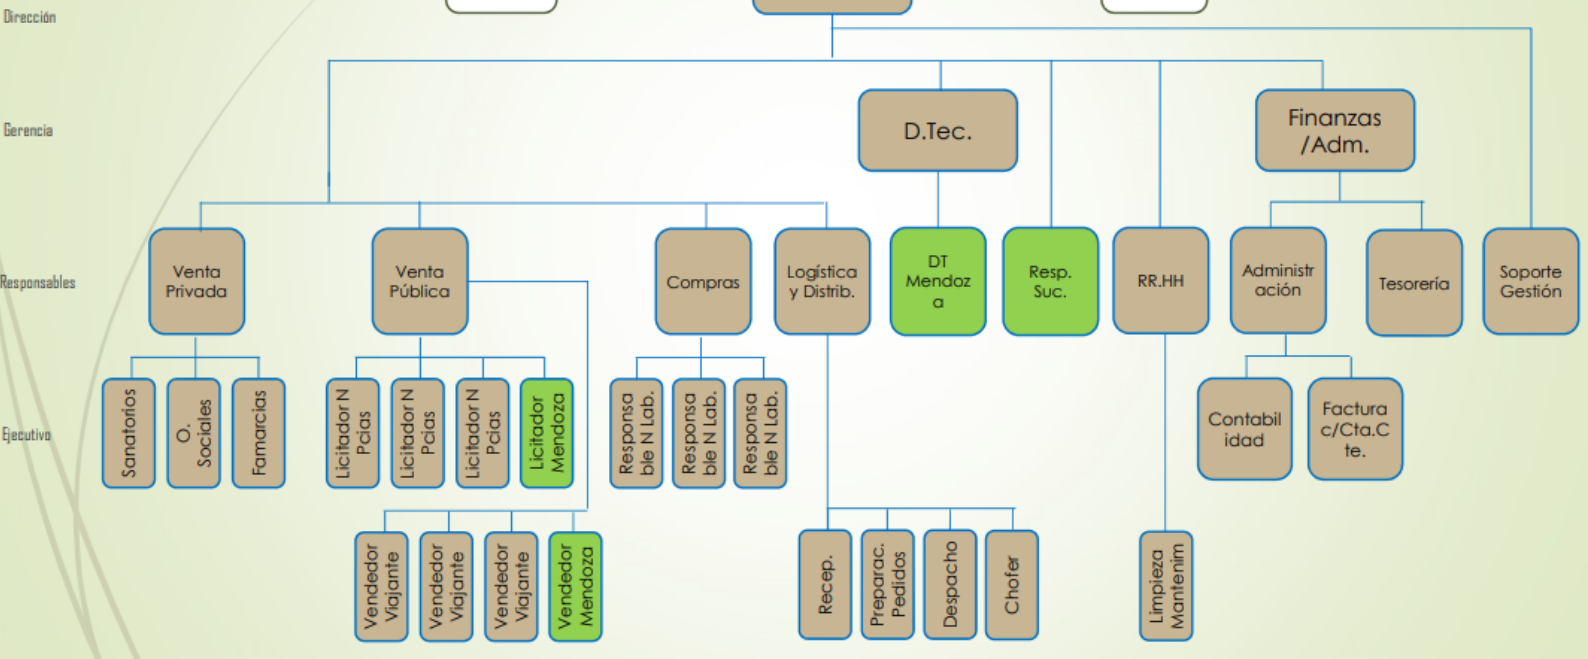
Dirección

Gerencia

Responsables

Ejecutivo

D.Tec.

Finanzas /Adm.

Venta Privada

Venta Pública

Compras

Logística y Distrib.

DT Mendoz a

Resp. Suc.

RR.HH

Administr ación

Tesorería

Soporte Gestión

Sanatorios

O. Sociales

Famarcias

Licitador N Pcias

Licitador N Pcias

Licitador N Pcias

Licitador Mendoza

Responsa ble N Lab.

Responsa ble N Lab.

Responsa ble N Lab.

Contabil idad

Factura c/Cta.C te.

Vendedor Viajante

Vendedor Viajante

Vendedor Viajante

Vendedor Mendoza

Recep.

Preparac. Pedidos

Despacho

Chofer

Limpieza Mantenim